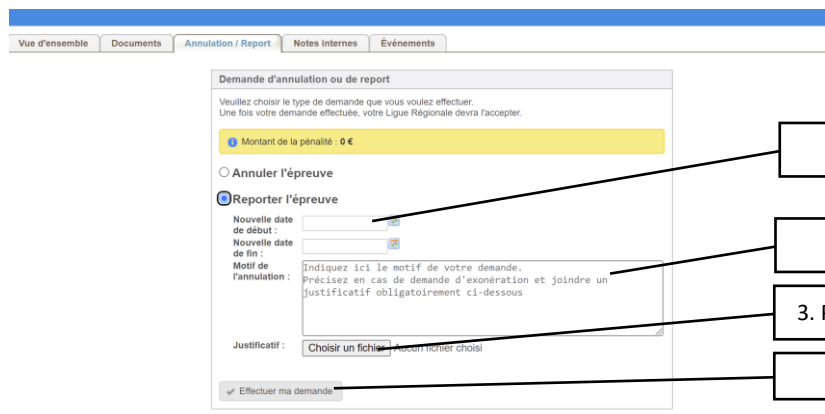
Vue d'ensemble | Documents | Annulation / Report | Notes internes | Événements

Demande d'annulation ou de report

Veuillez choisir le type de demande que vous voulez effectuer.
Une fois votre demande effectuée, votre Ligue Régionale devra l'accepter.

Montant de la pénalité : 0 €

Annuler l'épreuve

Reporter l'épreuve

Nouvelle date de début :

Nouvelle date de fin :

Motif de l'annulation :

Indiquez ici le motif de votre demande.
Précisez en cas de demande d'exonération et joindre un justificatif obligatoirement ci-dessous

Justificatif :

Choisir un fichier Aucun fichier choisi

Effectuer ma demande

3. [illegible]